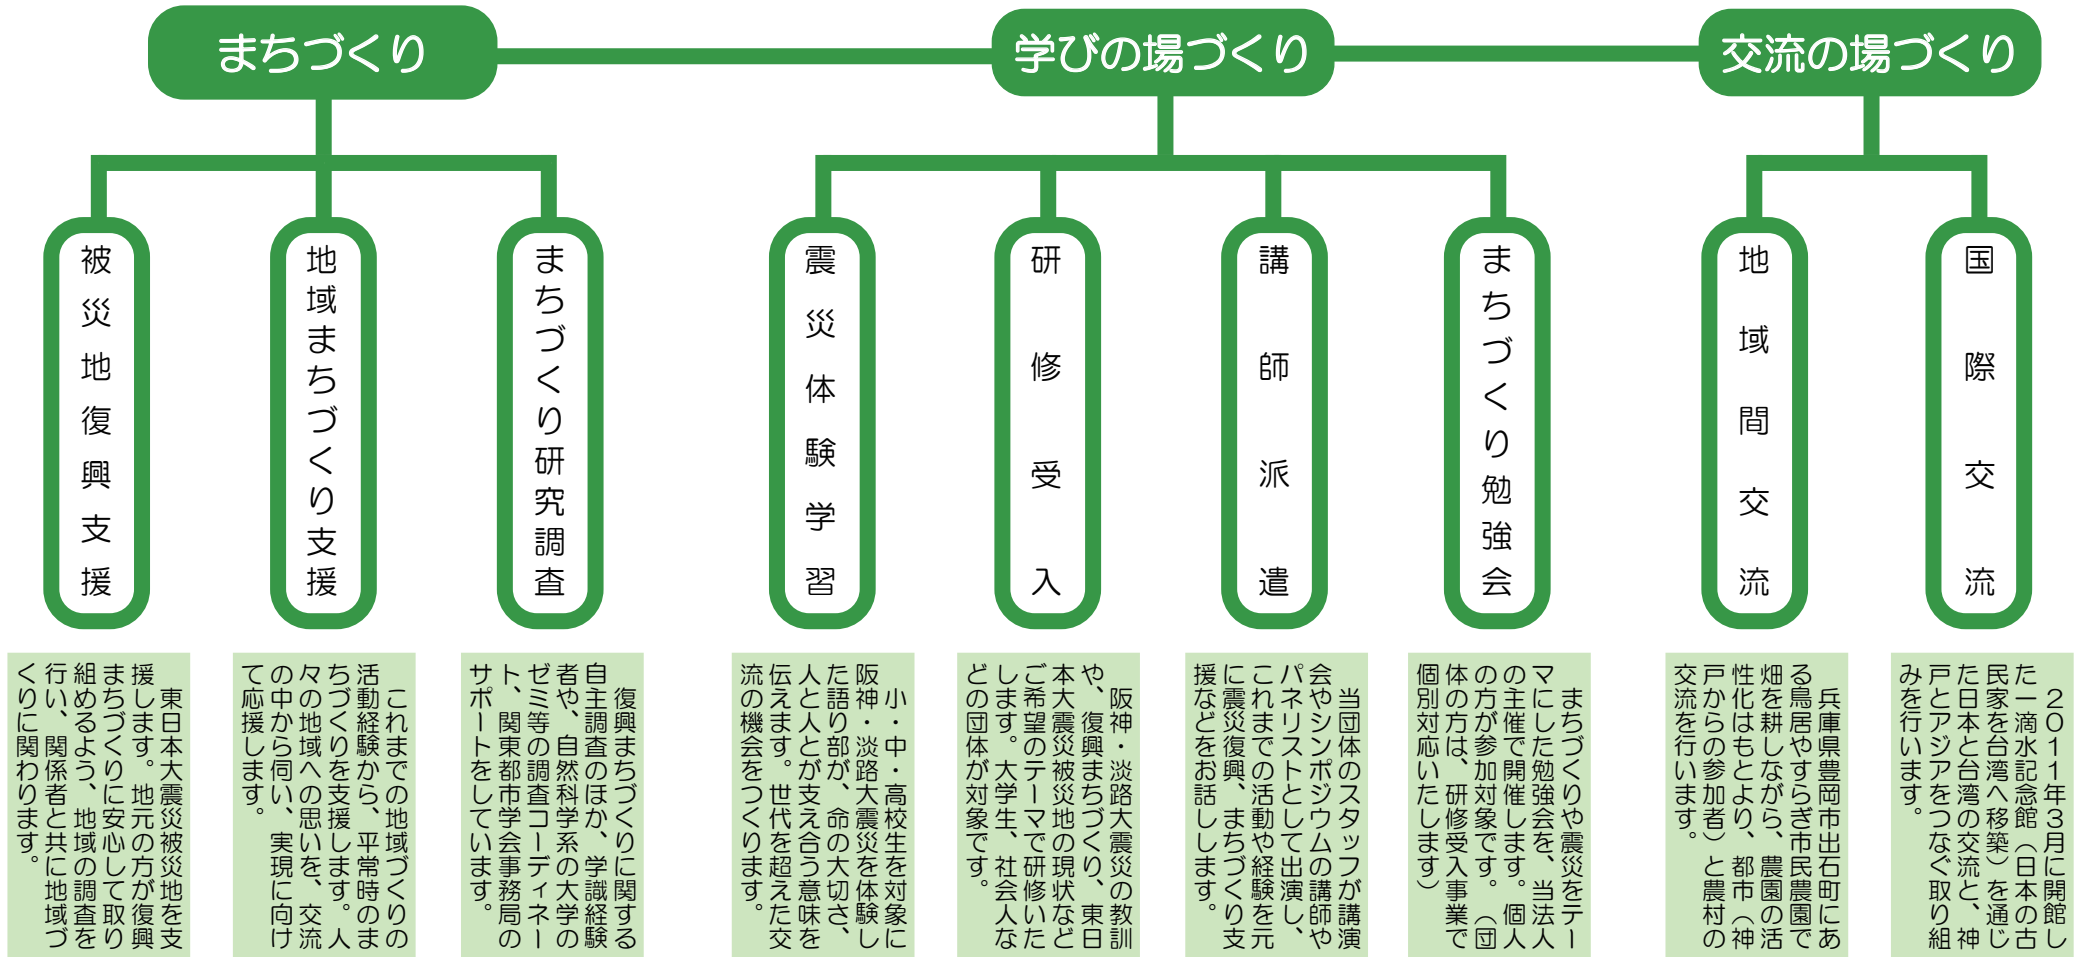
まちづくり

学びの場づくり

交流の場づくり

被災地復興支援

地域まちづくり支援

まちづくり研究調査

震災体験学習

研修受入

講師派遣

まちづくり勉強会

地域間交流

国際交流

東日本大震災被災地を支援します。地元の方が復興まちづくりに安心して取り組めるよう、地域の調査を行い、関係者と共に地域づくりに関わります。

これまでの地域づくりの活動経験から、平常時のまちづくりを支援します。人々の地域への思いを、交流の中から伺い、実現に向けて応援します。

復興まちづくりに関する自主調査のほか、学識経験者や、自然科学系の大学のゼミ等の調査コーディネート、関東都市学会事務局のサポートをしています。

小・中・高校生を対象に阪神・淡路大震災を体験した語り部が、命の大切さ、人と人とが支え合う意味を伝えます。世代を超えた交流の機会をつくります。

阪神・淡路大震災の教訓や、復興まちづくり、東日本大震災被災地の現状などご希望のテーマで研修いたします。大学生、社会人などの団体が対象です。

当団体のスタッフが講演会やシンポジウムの講師やパネリストとして出演し、これまでの活動や経験を元に震災復興、まちづくり支援などをお話しします。

まちづくりや震災をテーマにした勉強会を、当法人の主催で開催します。個人の方が参加対象です。（団体の方は、研修受入事業で個別対応いたします）

兵庫県豊岡市出石町にある鳥居やすらぎ市民農園で畑を耕しながら、農園の活性化はもとより、都市（神戸からの参加者）と農村の交流を行います。

２０１１年３月に開館した一滴水記念館（日本の古民家を台湾へ移築）を通じた日本と台湾の交流と、神戸とアジアをつなぐ取り組みを行います。